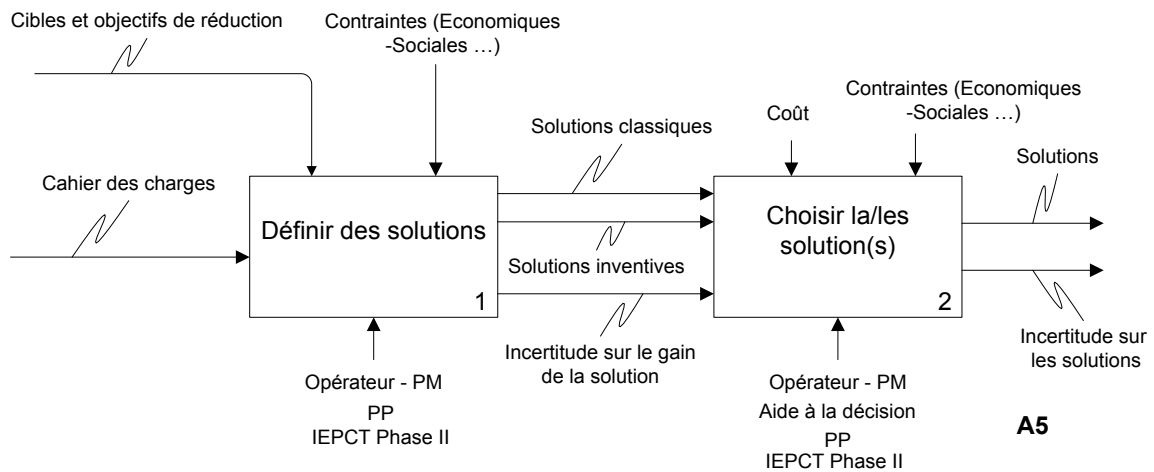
Cibles et objectifs de réduction

Contraintes (Economiques -Sociales …)

Cahier des charges

Définir des solutions

1

Solutions classiques

Solutions inventives

Incertitude sur le gain de la solution

Opérateur - PM
PP
IEPCT Phase II

Coût

Contraintes (Economiques -Sociales …)

Choisir la/les solution(s)

2

Solutions

Incertitude sur les solutions

Opérateur - PM
Aide à la décision
PP
IEPCT Phase II

A5